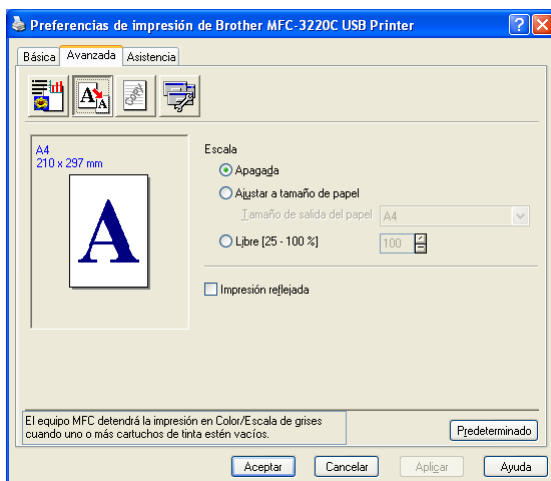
Preferencias de impresión de Brother MFC-3220C USB Printer

Básica | Avanzada | Asistencia

A4
210 x 297 mm

A

Escala
Apagada
Ajustar a tamaño de papel
Tamaño de salida del papel A4
Libre [25 - 100 %] 100

Impresión reflejada

El equipo MFC detendrá la impresión en Color/Escala de grises cuando uno o más cartuchos de tinta estén vacíos.

Predeterminado

Aceptar | Cancelar | Aplicar | Ayuda